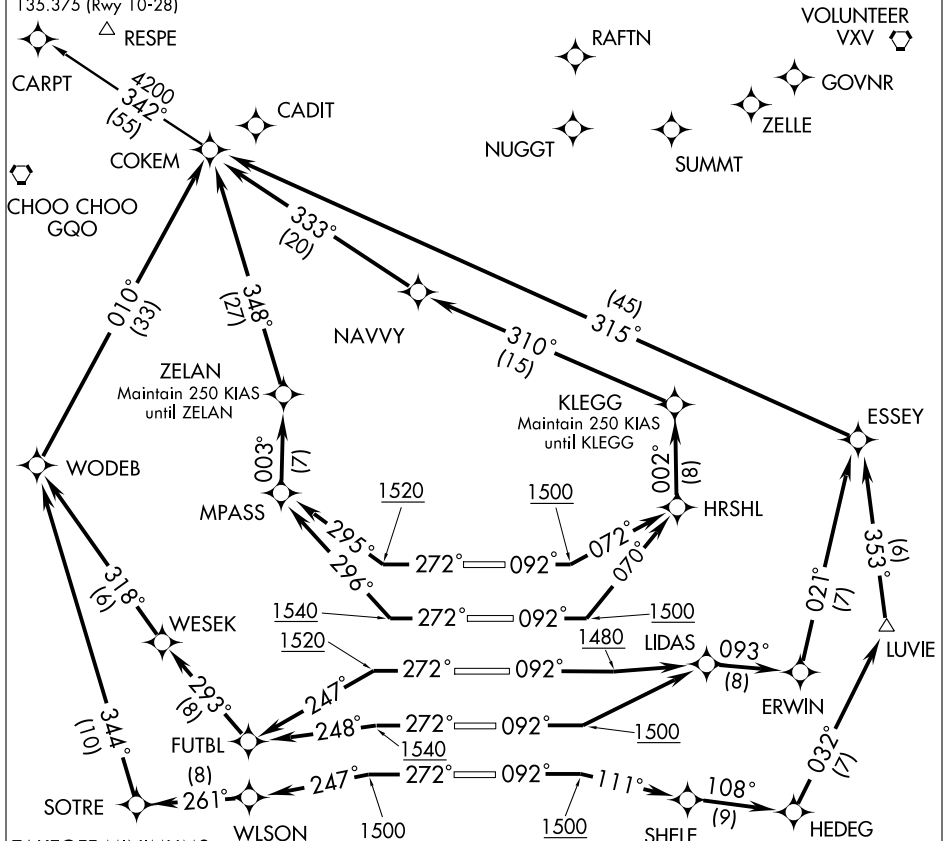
135.375 (Rwy 10-28)

RESPE

CARPT

4200
342°
(55)

CADIT

COKEM

CHOO CHOO
GQO

RAFTN

VOLUNTEER
VXV

GOVNR

ZELLE

NUGGT

SUMMT

333°
(20)

NAVVY

010°
(33)

348°
(27)

(45)
315°

310°
(15)

ZELAN
Maintain 250 KIAS
until ZELAN

KLEGG
Maintain 250 KIAS
until KLEGG

ESSEY

WODEB

003°
(7)

002°
(8)

MPASS

1520

1500

HRSHL

295°
272°
092°
072°
070°
296°

353°
(6)

1540
272°
092°
1500

318°
(6)

WESEK

1520
272°
092°

1480
LIDAS
093°
(8)

021°
(7)

LUVIE

ERWIN

293°
(8)

247°

248°
272°
092°
1540
1500

FUTBL

344°
(10)

(8)
261°

247°
272°
092°
111°

108°
(9)

032°
(7)

SOTRE

WLSON

1500

1500

SHELF

HEDEG